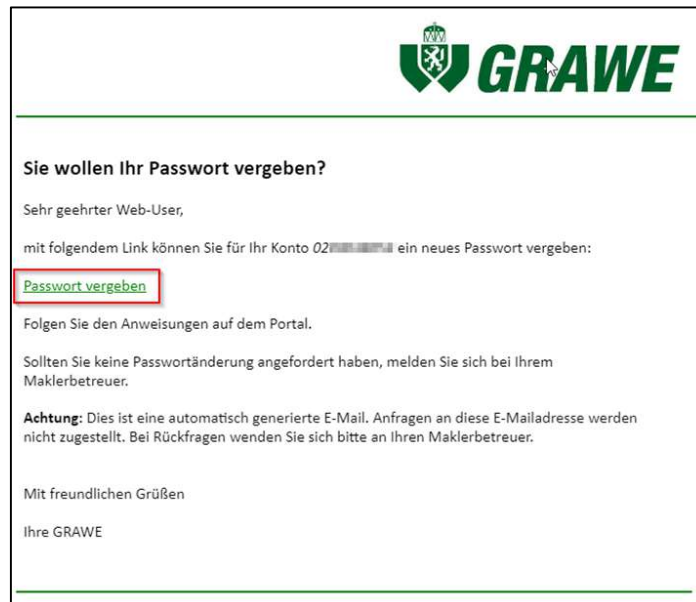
GRAWE

Sie wollen Ihr Passwort vergeben?

Sehr geehrter Web-User,

mit folgendem Link können Sie für Ihr Konto 02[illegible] ein neues Passwort vergeben:

Passwort vergeben

Folgen Sie den Anweisungen auf dem Portal.

Sollten Sie keine Passwortänderung angefordert haben, melden Sie sich bei Ihrem Maklerbetreuer.

Achtung: Dies ist eine automatisch generierte E-Mail. Anfragen an diese E-Mailadresse werden nicht zugestellt. Bei Rückfragen wenden Sie sich bitte an Ihren Maklerbetreuer.

Mit freundlichen Grüßen

Ihre GRAWE